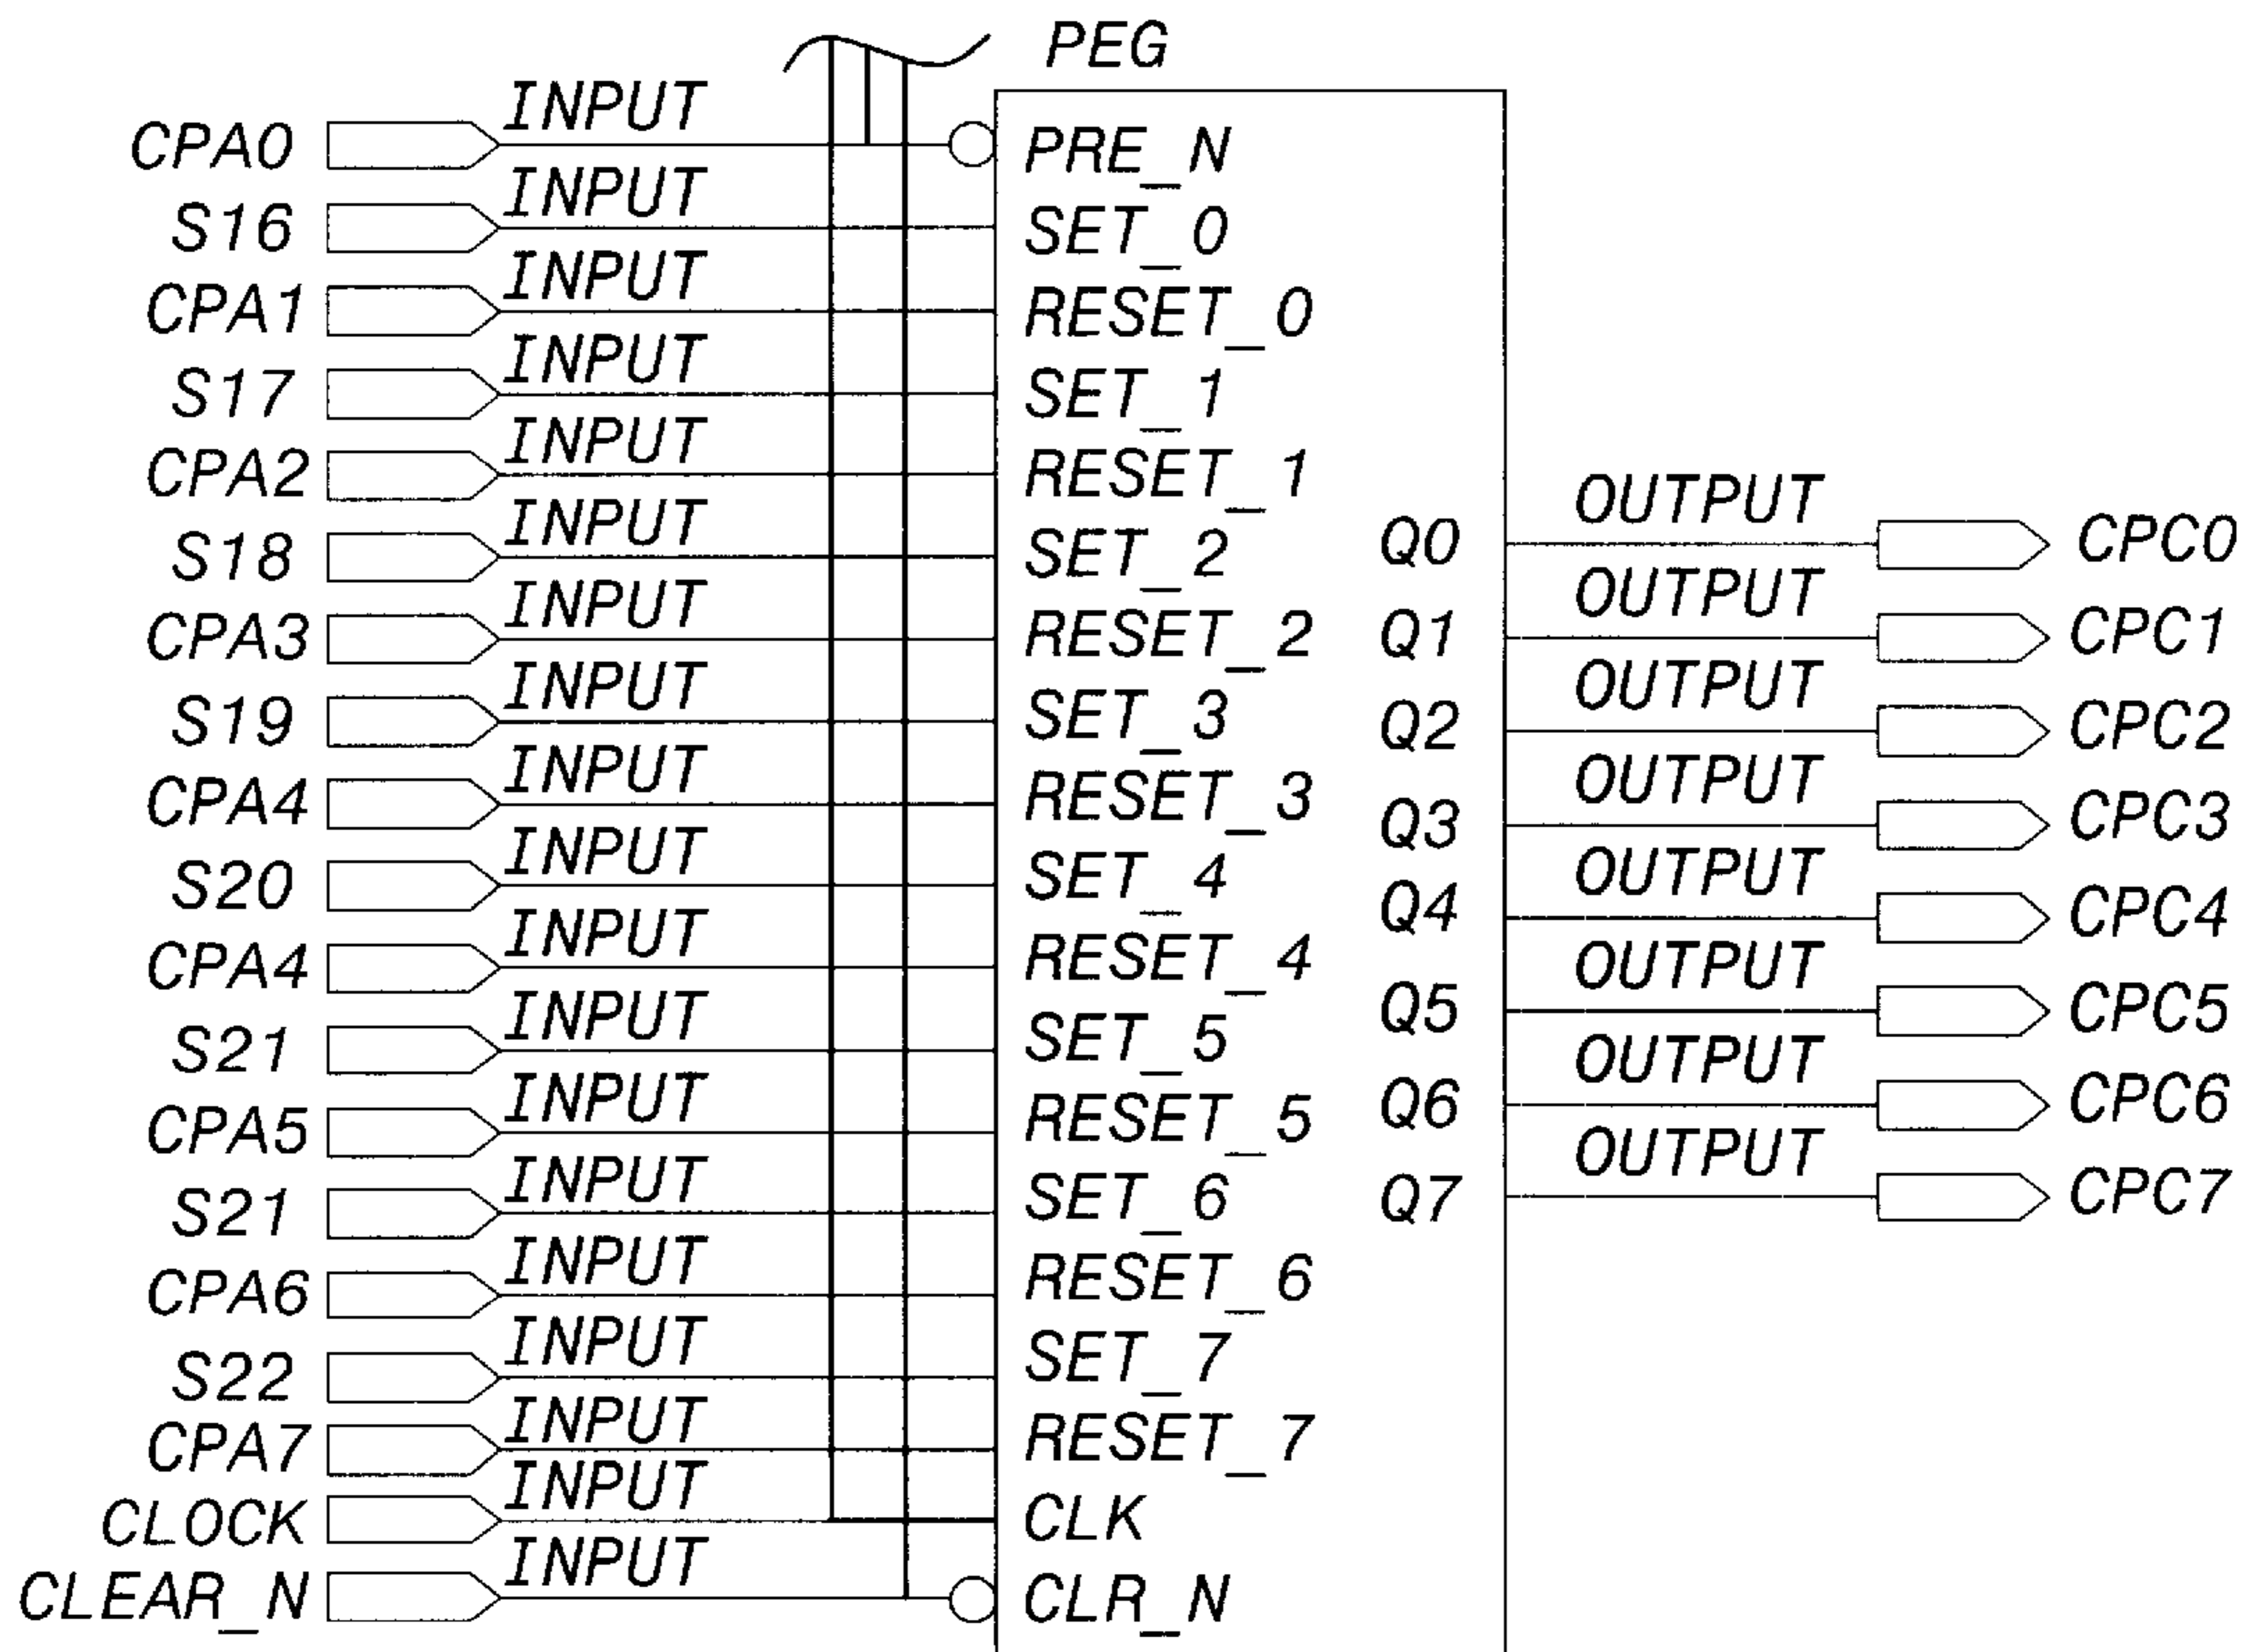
PEG

CPA0 INPUT PRE_N
S16 INPUT SET_0
CPA1 INPUT RESET_0
S17 INPUT SET_1
CPA2 INPUT RESET_1
S18 INPUT SET_2
CPA3 INPUT RESET_2
S19 INPUT SET_3
CPA4 INPUT RESET_3
S20 INPUT SET_4
CPA4 INPUT RESET_4
S21 INPUT SET_5
CPA5 INPUT RESET_5
S21 INPUT SET_6
CPA6 INPUT RESET_6
S22 INPUT SET_7
CPA7 INPUT RESET_7
CLOCK INPUT CLK
CLEAR_N INPUT CLR_N

Q0 OUTPUT CPC0
Q1 OUTPUT CPC1
Q2 OUTPUT CPC2
Q3 OUTPUT CPC3
Q4 OUTPUT CPC4
Q5 OUTPUT CPC5
Q6 OUTPUT CPC6
Q7 OUTPUT CPC7